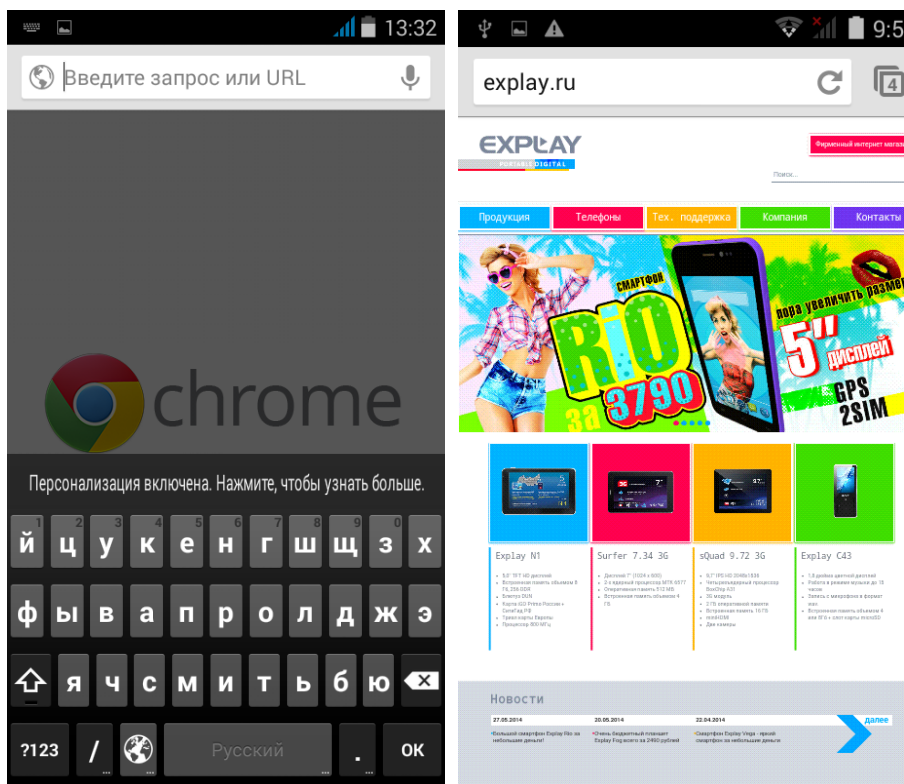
13:32

Введите запрос или URL

chrome

Персонализация включена. Нажмите, чтобы узнать больше.

1 й 2 ц 3 у 4 к 5 е 6 н 7 г 8 ш 9 щ 0 з х

ф ы в а п р о л д ж э

я ч с м и т ь б ю

?123 / Русский . OK

9:5

explay.ru

4

EXPLAY
PORTABLE DIGITAL

Фирменный интернет магаз

Поиск...

Продукция | Телефоны | Тех. поддержка | Компания | Контакты

смартфон
RIO
за 3790
пора увеличить размер
5" дисплей
GPS
2SIM

Explay N1

Surfer 7.34 3G

sQuad 9.72 3G

Explay C43

Новости

27.05.2014

20.05.2014

22.04.2014

далее

Большой смартфон Explay Rio за небольшие деньги!

Очень бюджетный планшет Explay Frog всего за 2490 рублей

Смартфон Explay Vega - яркий смартфон за небольшие деньги!